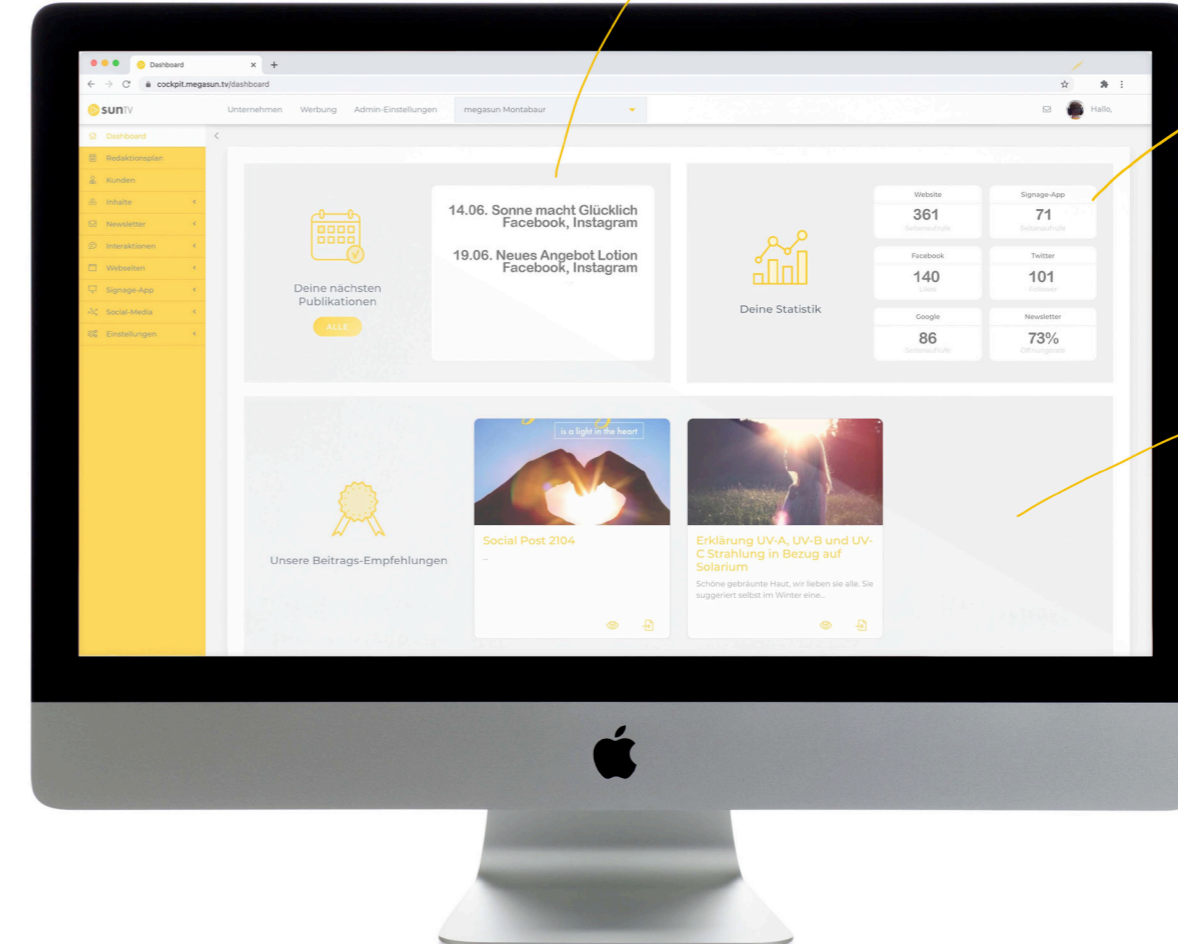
Dashboard

cockpit.megasun.tv/dashboard

sunTV

Unternehmen Werbung Admin-Einstellungen megasun Montabaur

Hallo,

Dashboard
Redaktionsplan
Kunden
Inhalte
Newsletter
Interaktionen
Webseiten
Signage-App
Social-Media
Einstellungen

Deine nächsten Publikationen

ALLE

14.06. Sonne macht Glücklich
Facebook, Instagram

19.06. Neues Angebot Lotion
Facebook, Instagram

Deine Statistik

| Website | Signage-App |
|---|---|
| 361 | 71 |
| Seitenaufrufe | Seitenaufrufe |
| Facebook | Twitter |
| 140 | 101 |
| Likes | Follower |
| Google | Newsletter |
| 86 | 73% |
| Seitenaufrufe | Öffnungsrate |

Unsere Beitrags-Empfehlungen

is a light in the heart

Social Post 2104

-

Erklärung UV-A, UV-B und UV-C Strahlung in Bezug auf Solarium

Schöne gebräunte Haut, wir lieben sie alle. Sie suggeriert selbst im Winter eine...